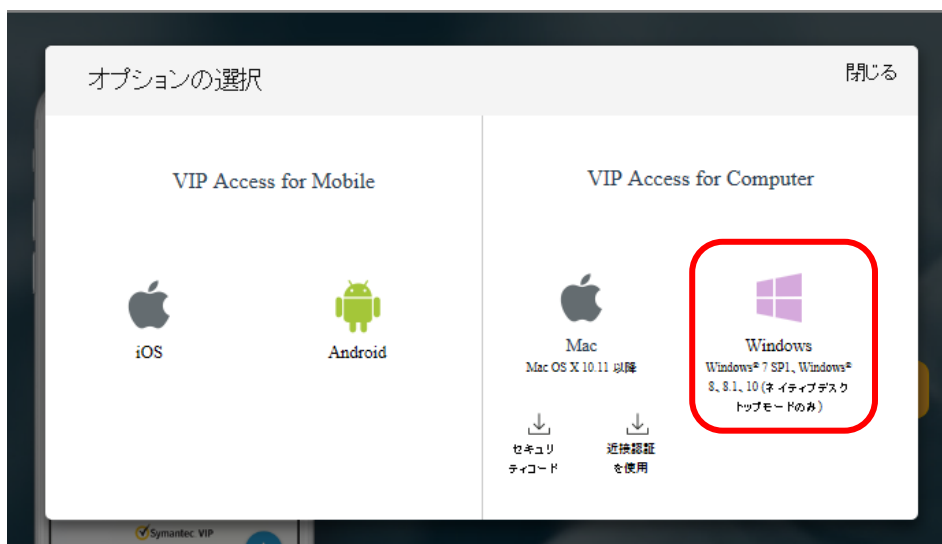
オプションの選択

閉じる

VIP Access for Mobile

iOS

Android

VIP Access for Computer

Mac

Mac OS X 10.11 以降

セキュリティコード

近接認証を使用

Windows

Windows® 7 SP1、Windows® 8、8.1、10 (ネイティブデスクトップモードのみ)

Symantec VIP